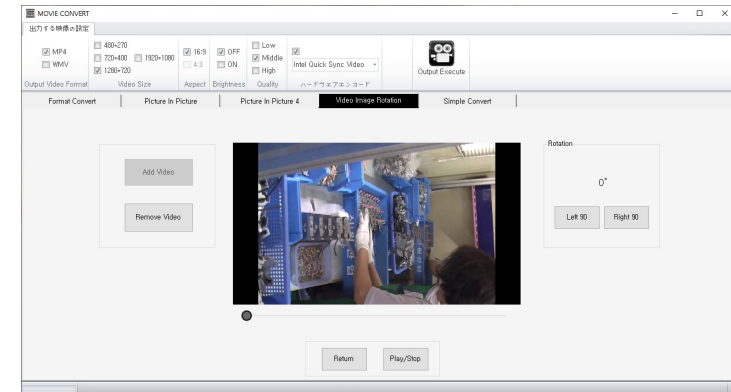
MOVE CONVERT
出力する映像の設定

MP4
WMV
Output Video Format

480×270
720×400
1920×1080
1280×720
Video Size

16:9
4:3
Aspect

OFF
ON
Brightness

Low
Middle
High
Quality

Intel Quick Sync Video
ハードウェアエンコード

Output Execute

Format Convert | Picture In Picture | Picture In Picture 4 | Video Image Rotation | Simple Convert

Add Video
Remove Video

Rotation
0°
Left 90
Right 90

Return
Play/Stop